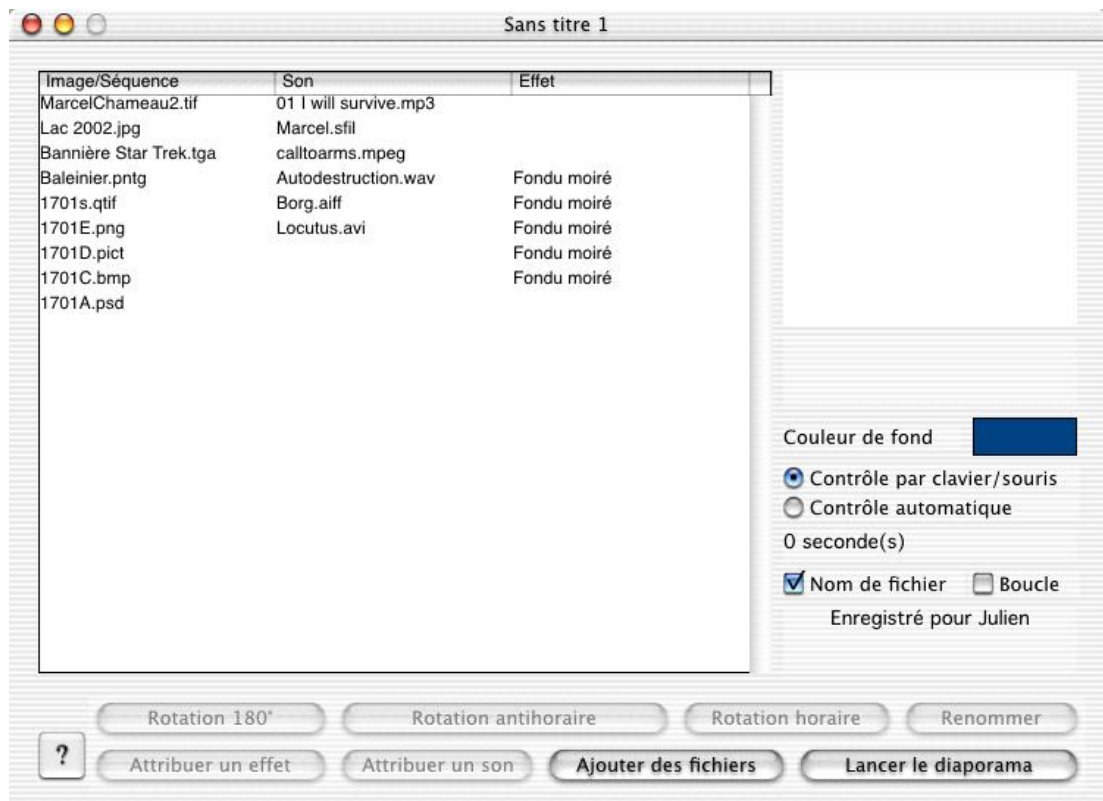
Sans titre 1

| Image/Séquence | Son | Effet |
|---|---|---|
| MarcelChameau2.tif | 01 I will survive.mp3 | |
| Lac 2002.jpg | Marcel.sfil | |
| Bannière Star Trek.tga | calltoarms.mpeg | |
| Baleinier.pntg | Autodestruction.wav | Fondu moiré |
| 1701s.qtif | Borg.aiff | Fondu moiré |
| 1701E.png | Locutus.avi | Fondu moiré |
| 1701D.pict | | Fondu moiré |
| 1701C.bmp | | Fondu moiré |
| 1701A.psd | | |

Couleur de fond

Contrôle par clavier/souris

Contrôle automatique

0 seconde(s)

Nom de fichier

Boucle

Enregistré pour Julien

Rotation 180°

Rotation antihoraire

Rotation horaire

Renommer

?

Attribuer un effet

Attribuer un son

Ajouter des fichiers

Lancer le diaporama